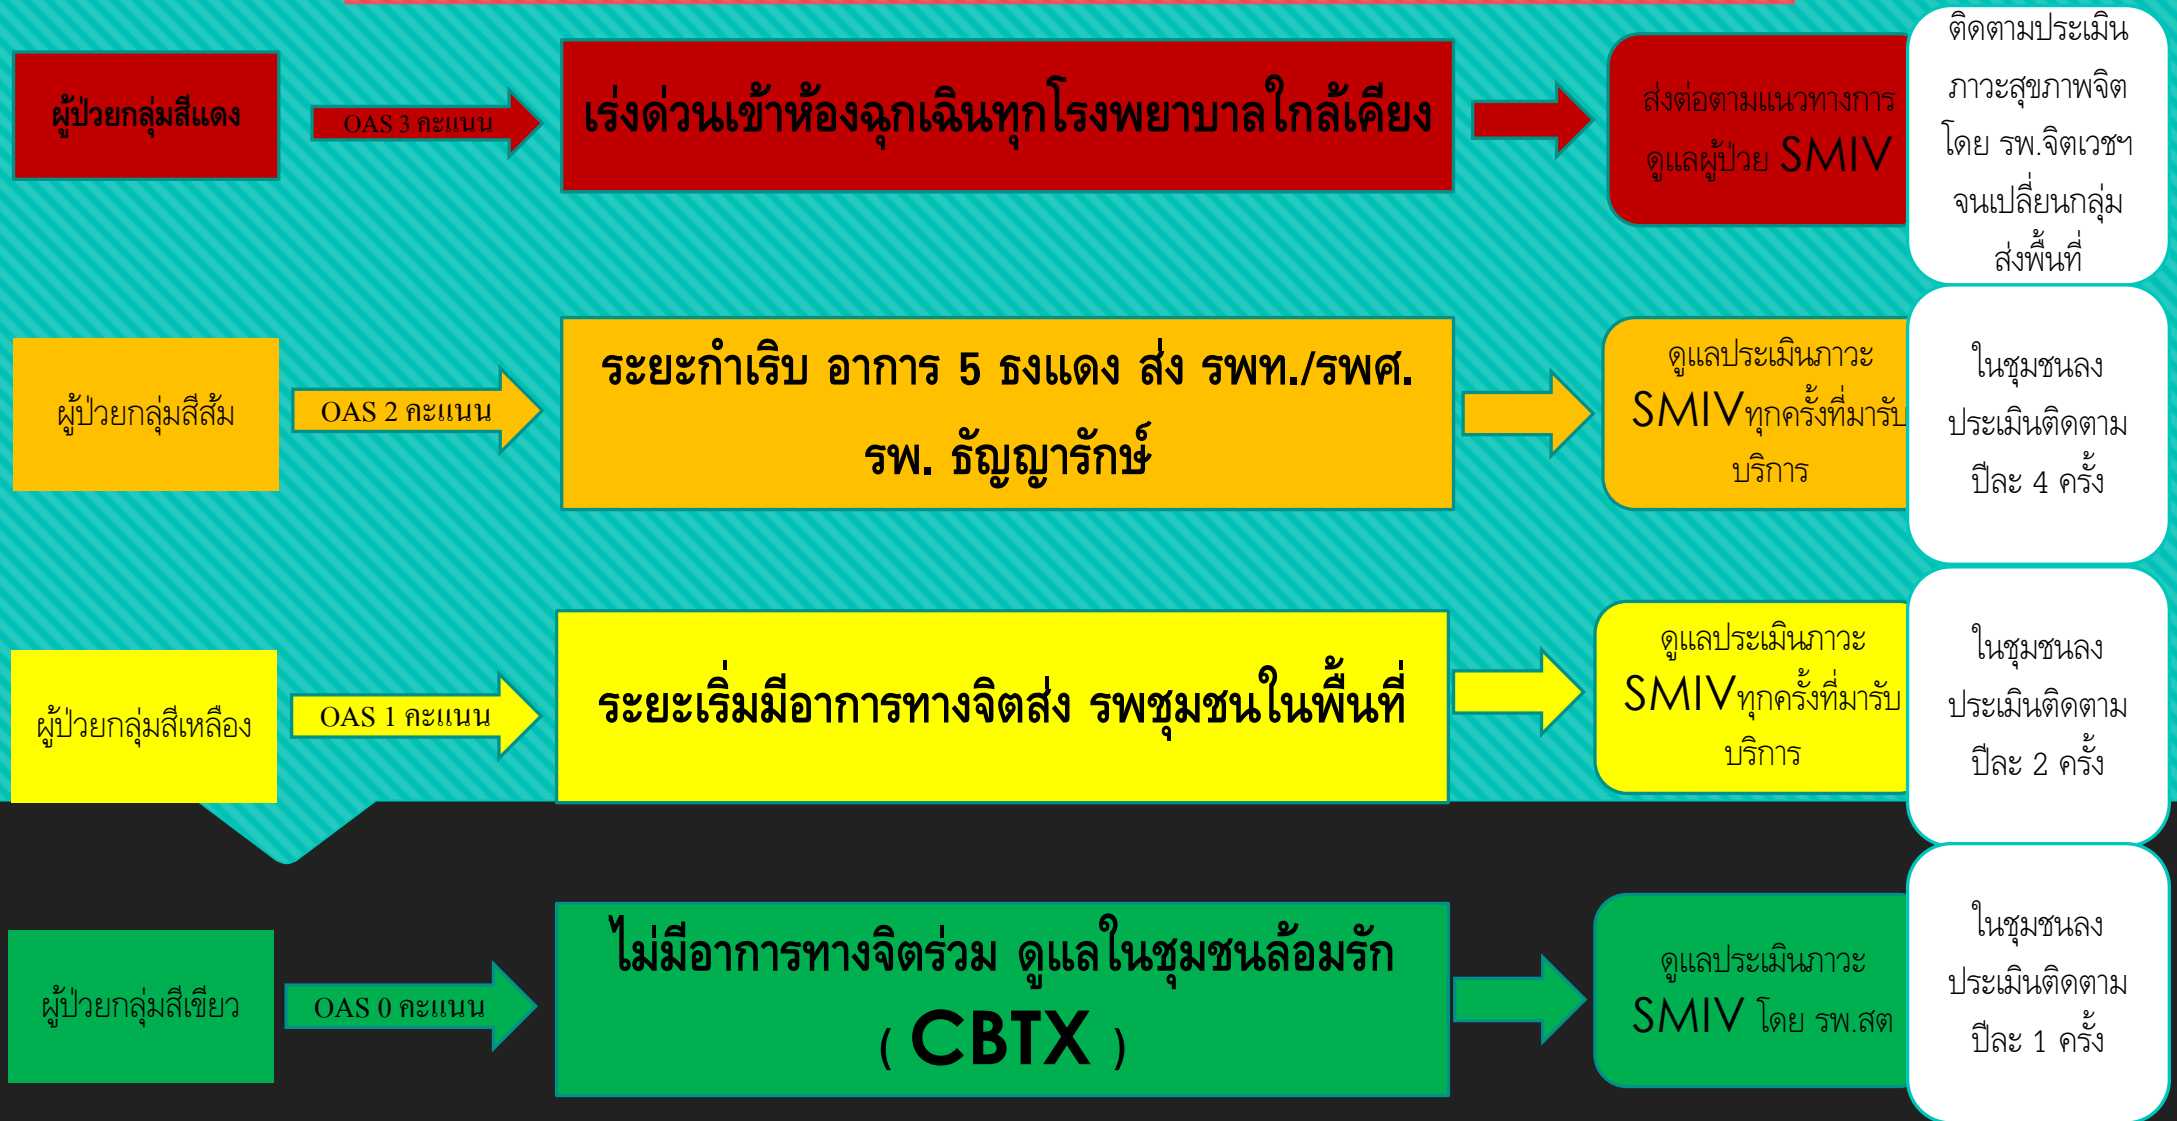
ผู้ป่วยกลุ่มสีแดง

OAS 3 คะแนน

เร่งด่วนเข้าห้องฉุกเฉินทุกโรงพยาบาลใกล้เคียง

ส่งต่อตามแนวทางการดูแลผู้ป่วย SMIV

ติดตามประเมินภาวะสุขภาพจิต โดย รพ.จิตเวชฯ จนเปลี่ยนกลุ่ม ส่งพื้นที่

ผู้ป่วยกลุ่มสีส้ม

OAS 2 คะแนน

ระยะกำเริบ อาการ 5 ธงแดง ส่ง รพท./รพศ. รพ. ธัญญารักษ์

ดูแลประเมินภาวะ SMIV ทุกครั้งที่มารับบริการ

ในชุมชนลงประเมินติดตาม ปีละ 4 ครั้ง

ผู้ป่วยกลุ่มสีเหลือง

OAS 1 คะแนน

ระยะเริ่มมีอาการทางจิตส่ง รพชุมชนในพื้นที่

ดูแลประเมินภาวะ SMIV ทุกครั้งที่มารับบริการ

ในชุมชนลงประเมินติดตาม ปีละ 2 ครั้ง

ผู้ป่วยกลุ่มสีเขียว

OAS 0 คะแนน

ไม่มีอาการทางจิตร่วม ดูแลในชุมชนล้อมรัก ( CBTX )

ดูแลประเมินภาวะ SMIV โดย รพ.สต

ในชุมชนลงประเมินติดตาม ปีละ 1 ครั้ง